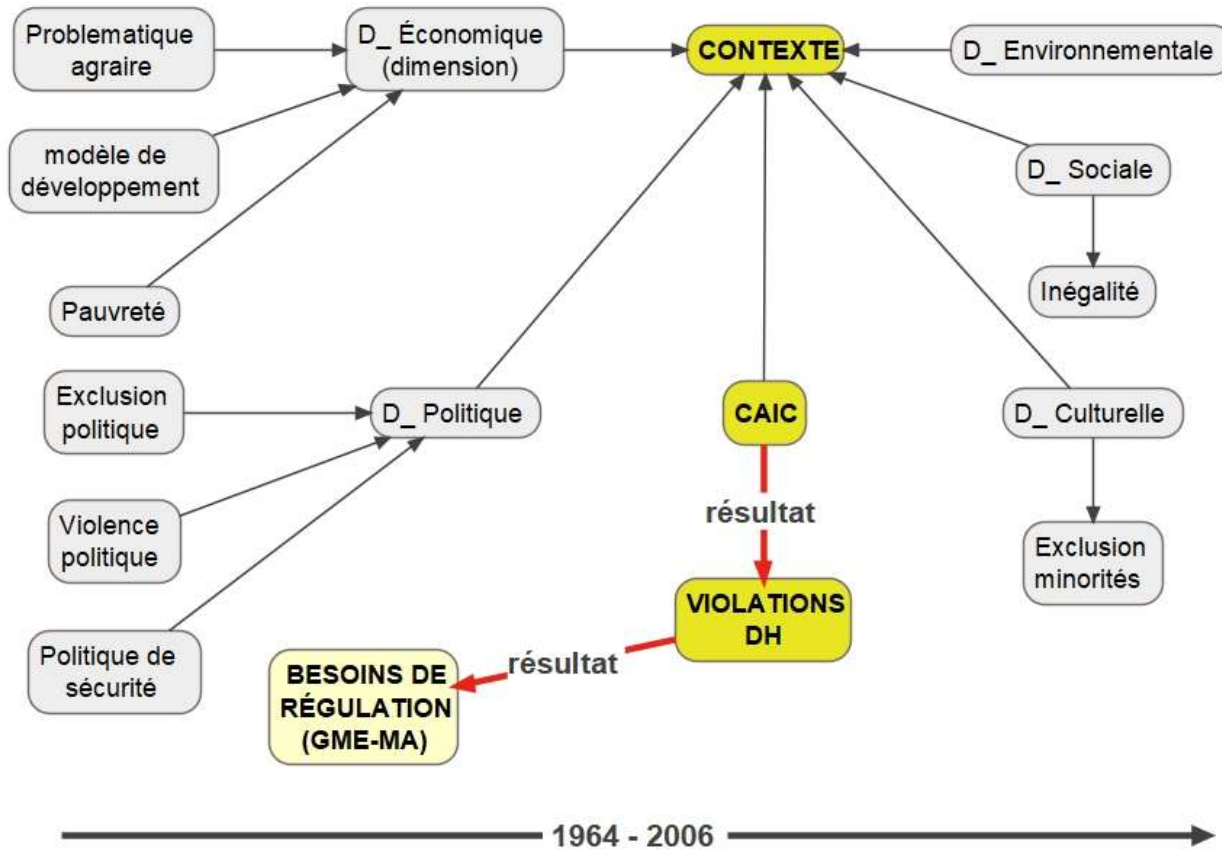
Problematique agraire

D_ Économique (dimension)

CONTEXTE

D_ Environnementale

modèle de développement

D_ Sociale

Inégalité

Pauvreté

Exclusion politique

D_ Politique

CAIC

D_ Culturelle

résultat

Violence politique

Exclusion minorités

VIOLATIONS DH

Politique de sécurité

résultat

BESOINS DE RÉGULATION (GME-MA)

1964 - 2006